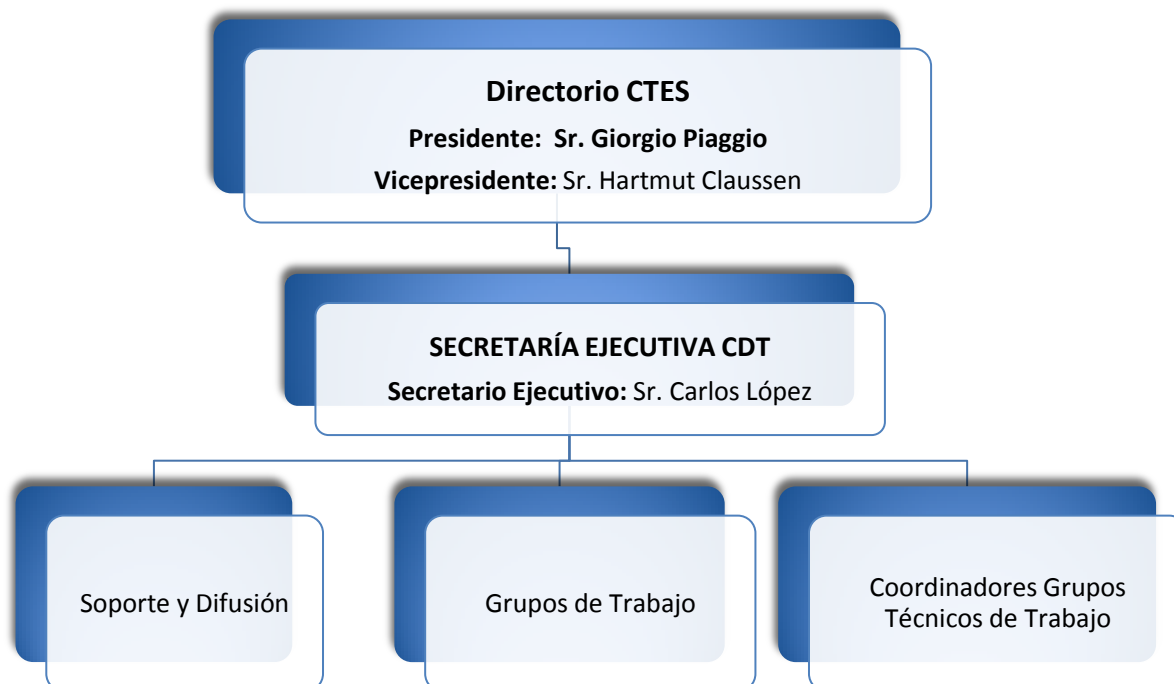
Directorio CTES
Presidente: Sr. Giorgio Piaggio
Vicepresidente: Sr. Hartmut Claussen

SECRETARÍA EJECUTIVA CDT
Secretario Ejecutivo: Sr. Carlos López

Soporte y Difusión

Grupos de Trabajo

Coordinadores Grupos Técnicos de Trabajo